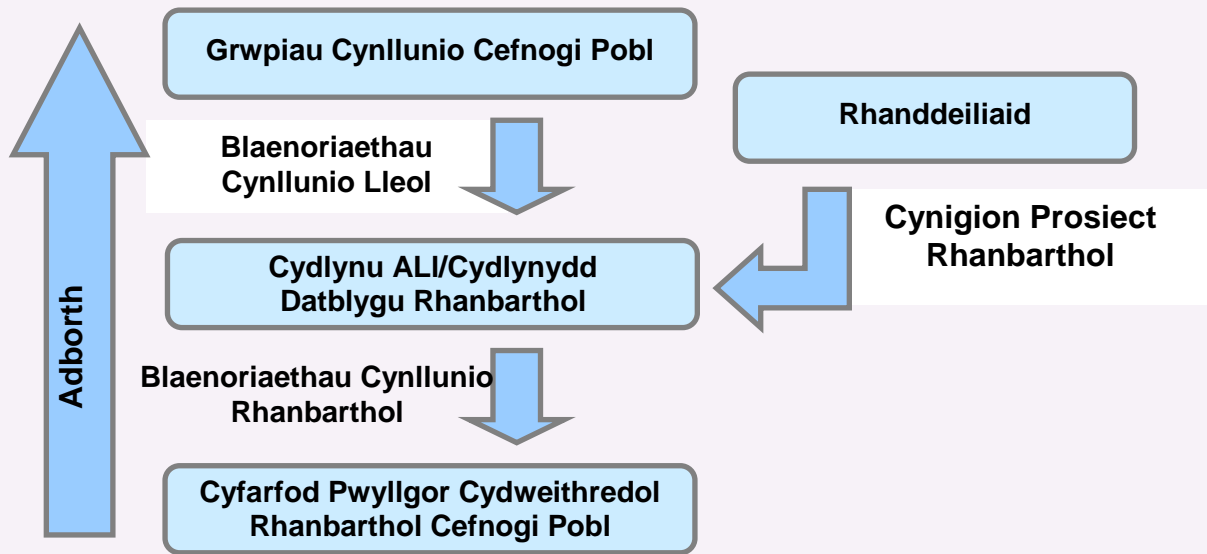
Adborth

Grwpiau Cynllunio Cefnogi Pobl

Rhanddeiliaid

Blaenoriaethau Cynllunio Lleol

Cynigion Prosiect Rhanbarthol

Cydlynu ALI/Cydlynydd Datblygu Rhanbarthol

Blaenoriaethau Cynllunio Rhanbarthol

Cyfarfod Pwyllgor Cydweithredol Rhanbarthol Cefnogi Pobl